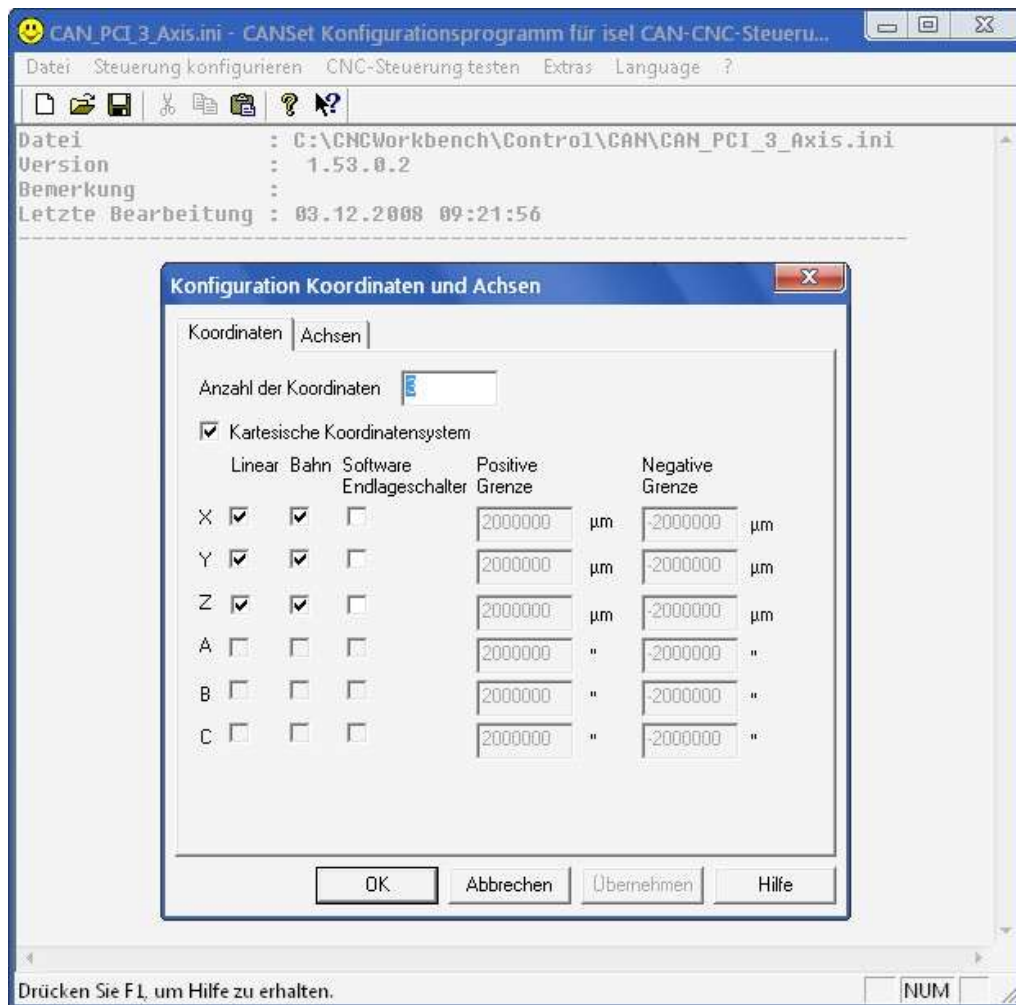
CAN_PCI_3_Axis.ini - CANSet Konfigurationsprogramm für isel CAN-CNC-Steueru...

Datei Steuerung konfigurieren CNC-Steuerung testen Extras Language ?

Datei : C:\CNCWorkbench\Control\CAN\CAN_PCI_3_Axis.ini
Version : 1.53.0.2
Bemerkung :
Letzte Bearbeitung : 03.12.2008 09:21:56

Konfiguration Koordinaten und Achsen

Koordinaten | Achsen

Anzahl der Koordinaten 3

Kartesische Koordinatensystem

| | Linear | Bahn | Software Endlageschalter | Positive Grenze | | Negative Grenze | |
|---|---|---|---|---|---|---|---|
| X | ☑ | ☑ | ☐ | 2000000 | µm | -2000000 | µm |
| Y | ☑ | ☑ | ☐ | 2000000 | µm | -2000000 | µm |
| Z | ☑ | ☑ | ☐ | 2000000 | µm | -2000000 | µm |
| A | ☐ | ☐ | ☐ | 2000000 | " | -2000000 | " |
| B | ☐ | ☐ | ☐ | 2000000 | " | -2000000 | " |
| C | ☐ | ☐ | ☐ | 2000000 | " | -2000000 | " |

OK Abbrechen Übernehmen Hilfe

Drücken Sie F1, um Hilfe zu erhalten.

NUM